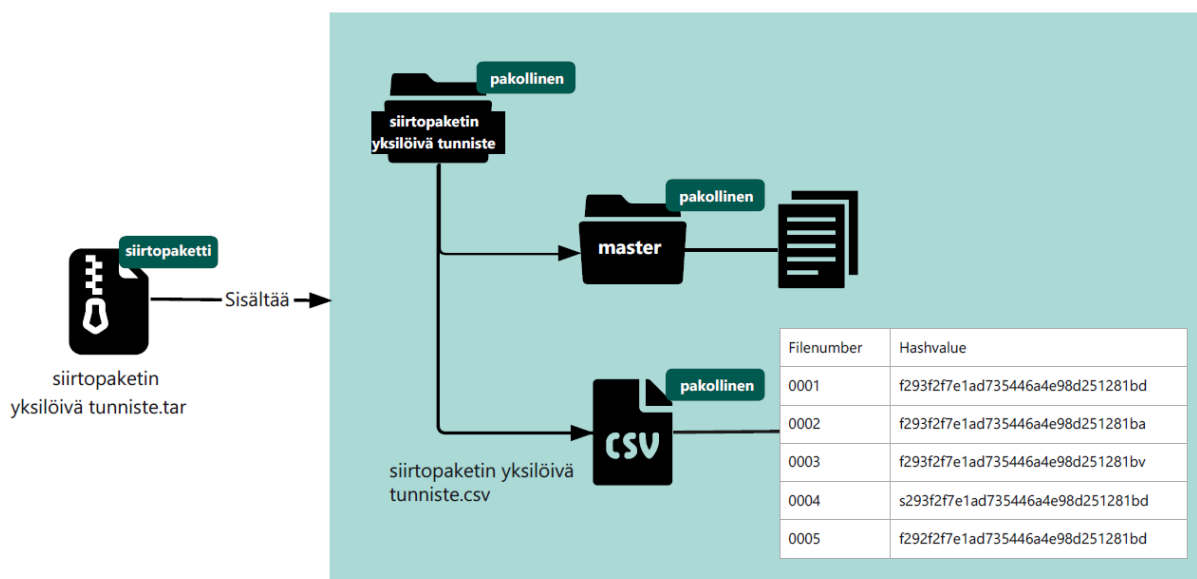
siirtopaketti

siirtopaketin yksilöivä tunniste.tar

Sisältää

pakollinen

siirtopaketin yksilöivä tunniste

pakollinen

master

pakollinen

CSV

siirtopaketin yksilöivä tunniste.csv

| Filenumber | Hashvalue |
|---|---|
| 0001 | f293f2f7e1ad735446a4e98d251281bd |
| 0002 | f293f2f7e1ad735446a4e98d251281ba |
| 0003 | f293f2f7e1ad735446a4e98d251281bv |
| 0004 | s293f2f7e1ad735446a4e98d251281bd |
| 0005 | f292f2f7e1ad735446a4e98d251281bd |